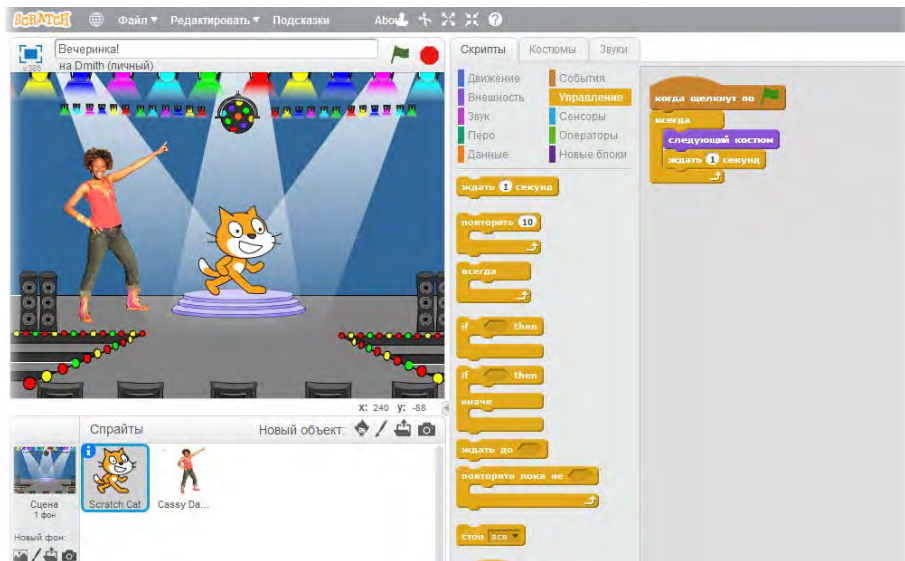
SCRATCH Файл ▾ Редактировать ▾ Подсказки Abo

v385 Вечеринка!
на Dmith (личный)

Скрипты Костюмы Звуки

Движение События
Внешность Управление
Звук Сенсоры
Перо Операторы
Данные Новые блоки

ждать 1 секунд

повторить 10

всегда

if then

if then
иначе

ждать до

повторять пока не

стоп все

когда щелкнут по
всегда
следующий костюм
ждать 1 секунд

x: 240 y: -88

Спрайты Новый объект:

Сцена
1 фон

Новый фон:

Scratch Cat Cassy Da...